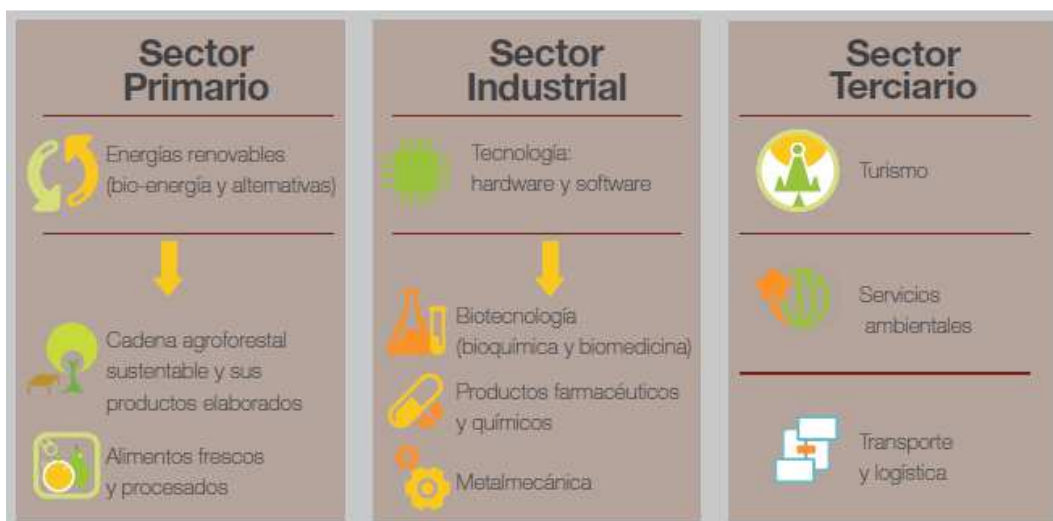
Sector Primario

Energías renovables (bio-energía y alternativas)

Cadena agroforestal sustentable y sus productos elaborados

Alimentos frescos y procesados

Sector Industrial

Tecnología: hardware y software

Biotecnología (bioquímica y biomedicina)

Productos farmacéuticos y químicos

Metalmecánica

Sector Terciario

Turismo

Servicios ambientales

Transporte y logística